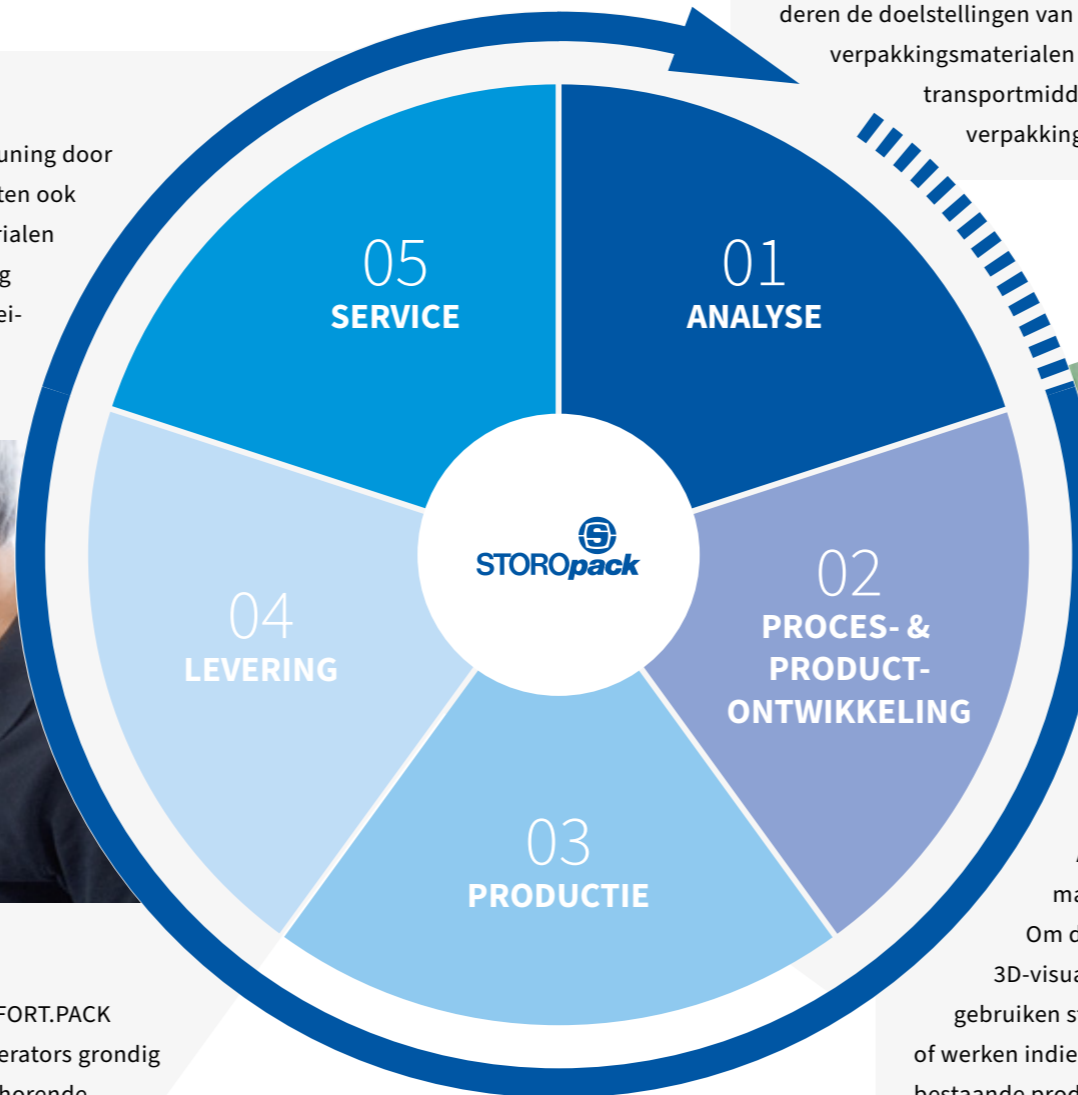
deren de doelstellingen van
verpakkingsmaterialen
transportmidd
verpakking

uning door
ten ook
rialen
g
ei-

05
SERVICE

01
ANALYSE

STOROpack

04
LEVERING

02
PROCES- &
PRODUCT-
ONTWIKKELING

03
PRODUCTIE

FORT.PACK
erators grondig
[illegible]

A
ma
Om d
3D-visua
gebruiken s
of werken indie
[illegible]